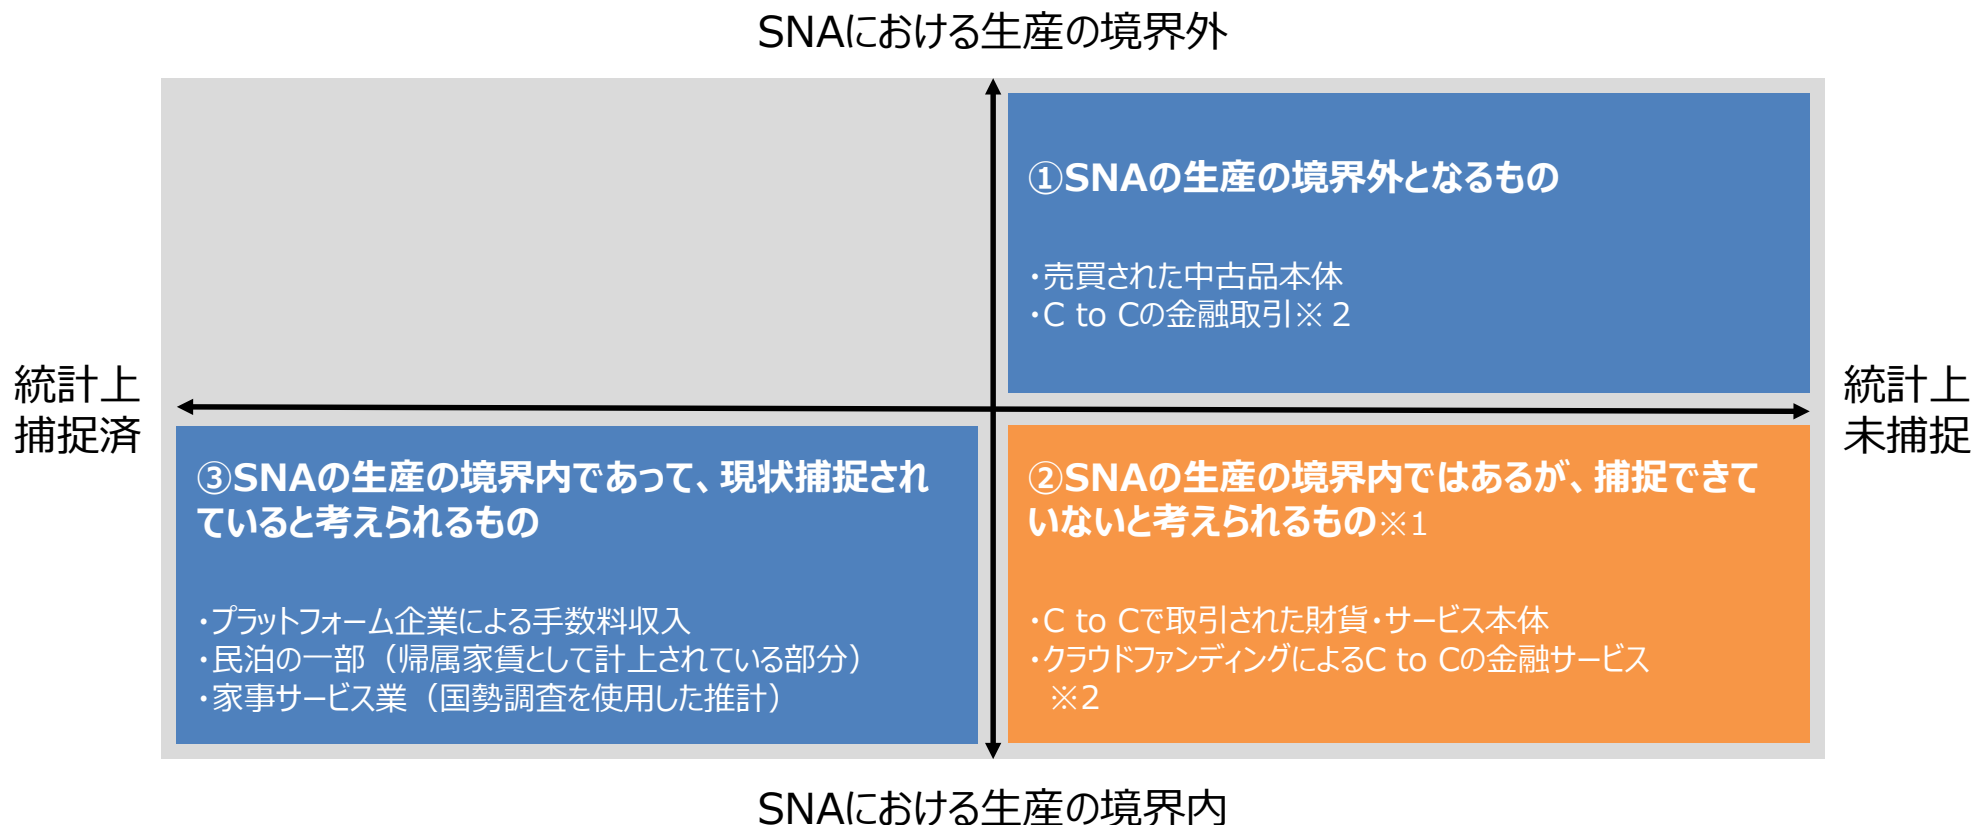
SNAにおける生産の境界外

①SNAの生産の境界外となるもの

・売買された中古品本体
・C to Cの金融取引※2

統計上捕捉済

統計上未捕捉

③SNAの生産の境界内であって、現状捕捉されていると考えられるもの

・プラットフォーム企業による手数料収入
・民泊の一部（帰属家賃として計上されている部分）
・家事サービス業（国勢調査を使用した推計）

②SNAの生産の境界内ではあるが、捕捉できていないと考えられるもの※1

・C to Cで取引された財貨・サービス本体
・クラウドファンディングによるC to Cの金融サービス※2

SNAにおける生産の境界内